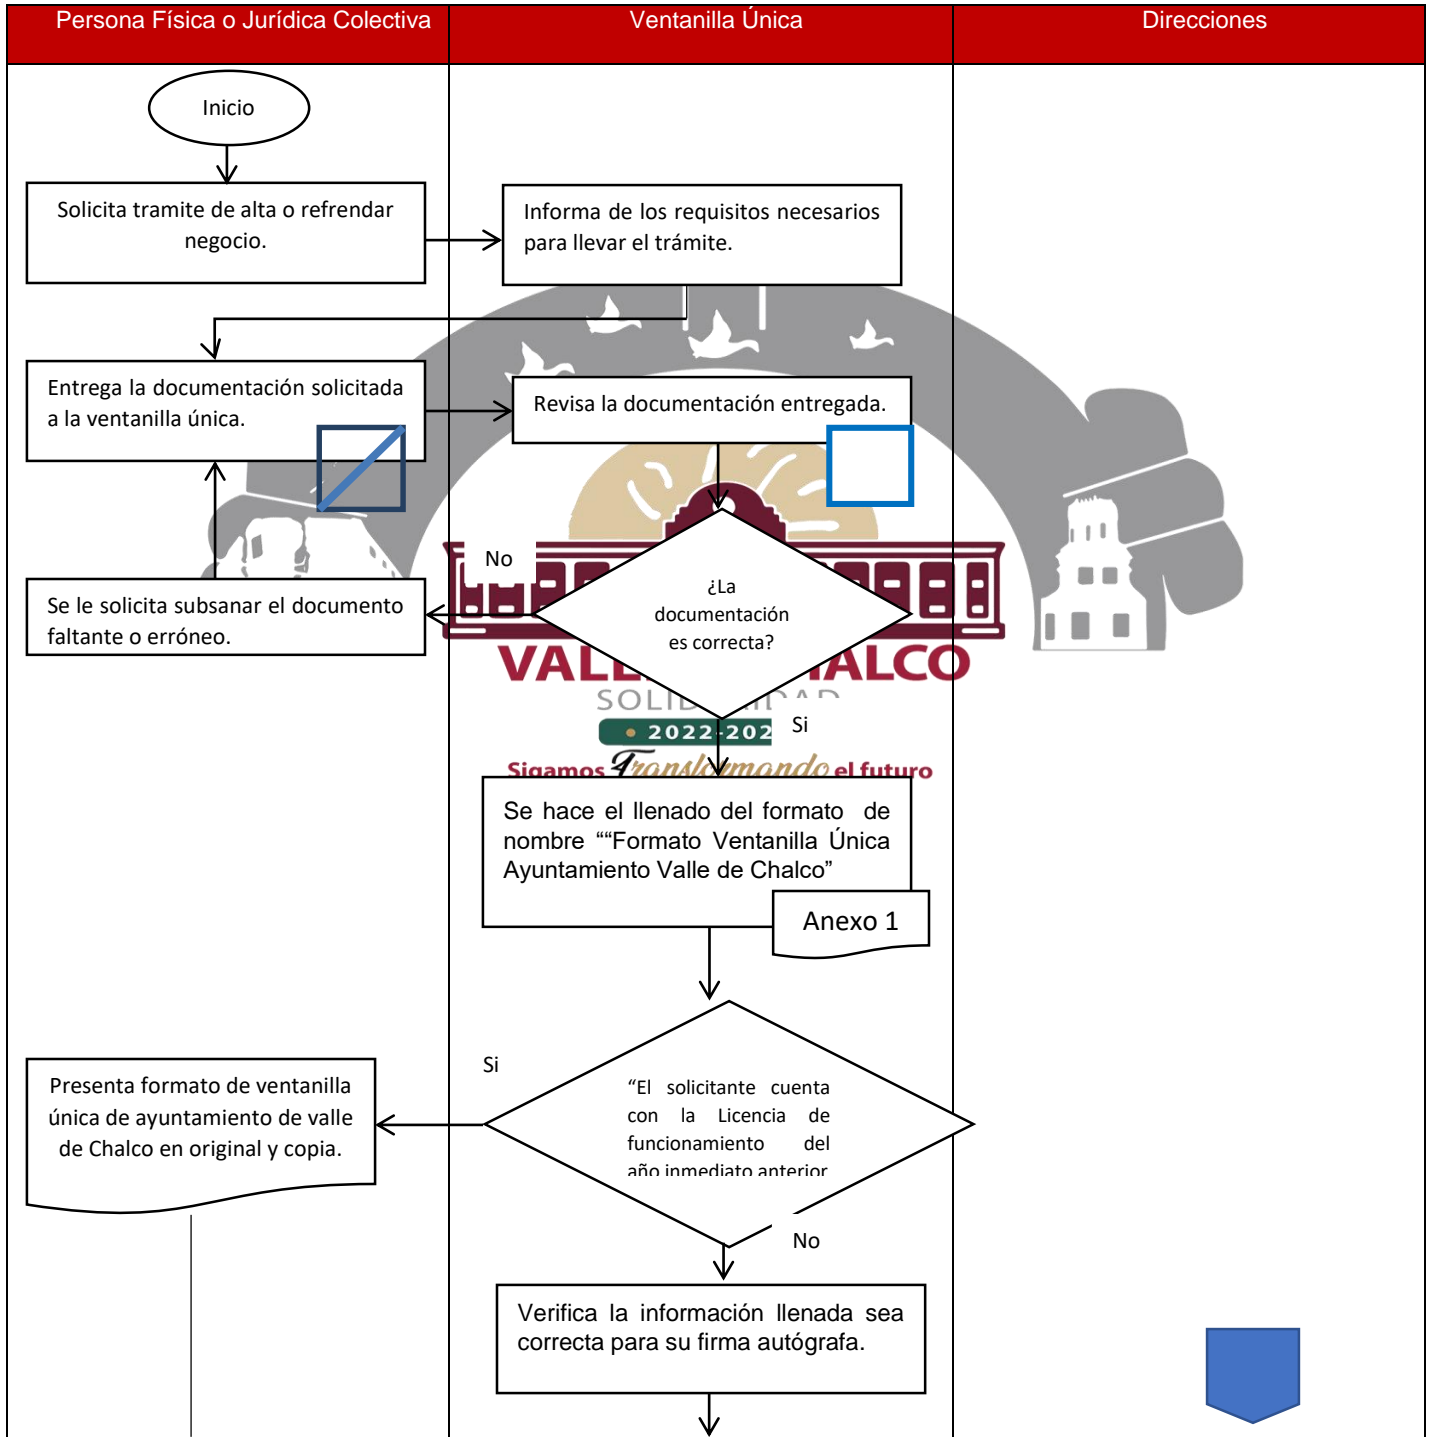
| Persona Física o Jurídica Colectiva | Ventanilla Única | Direcciones |
|---|---|---|

Inicio

Solicita tramite de alta o refrendar negocio.

Informa de los requisitos necesarios para llevar el trámite.

Entrega la documentación solicitada a la ventanilla única.

Revisa la documentación entregada.

No

¿La documentación es correcta?

Se le solicita subsanar el documento faltante o erróneo.

VALL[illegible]ALCO
SOLID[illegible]
2022-202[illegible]
Sigamos Transformando el futuro

Si

Se hace el llenado del formato de nombre ““Formato Ventanilla Única Ayuntamiento Valle de Chalco”

Anexo 1

Si

“El solicitante cuenta con la Licencia de funcionamiento del año inmediato anterior

Presenta formato de ventanilla única de ayuntamiento de valle de Chalco en original y copia.

No

Verifica la información llenada sea correcta para su firma autógrafa.